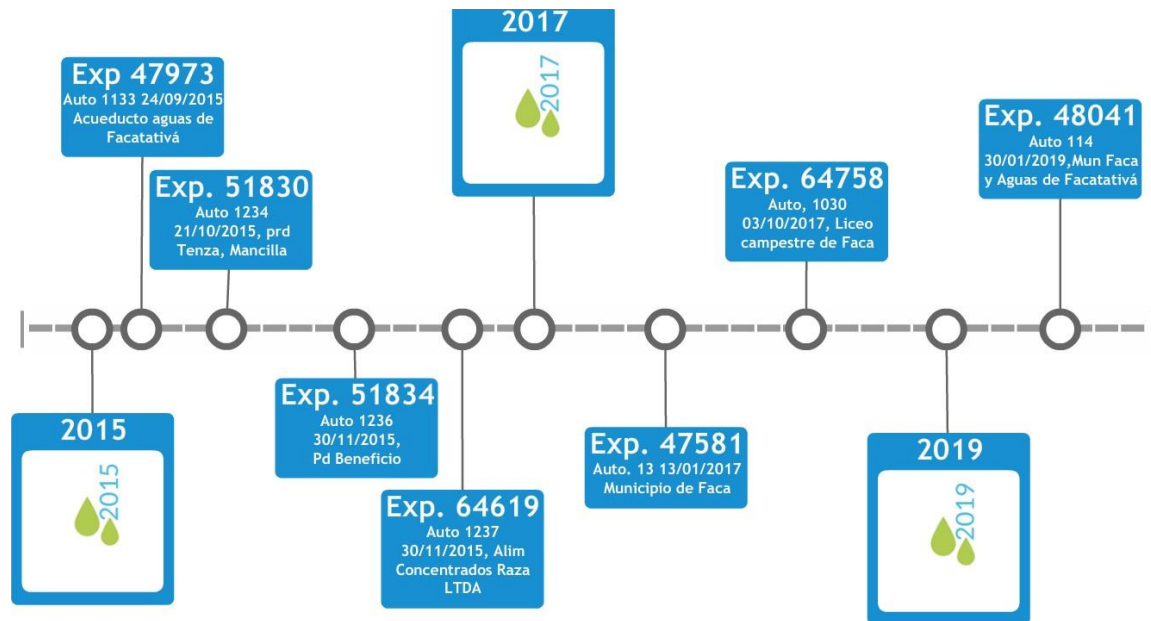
2017

2017

Exp 47973
Auto 1133 24/09/2015
Acueducto aguas de Facatativá

Exp. 51830
Auto 1234
21/10/2015, prd
Tenza, Mancilla

Exp. 64758
Auto, 1030
03/10/2017, Liceo campestre de Faca

Exp. 48041
Auto 114
30/01/2019,Mun Faca y Aguas de Facatativá

2015

2015

Exp. 51834
Auto 1236
30/11/2015,
Pd Beneficio

Exp. 64619
Auto 1237
30/11/2015, Alim Concentrados Raza LTDA

Exp. 47581
Auto. 13 13/01/2017
Municipio de Faca

2019

2019